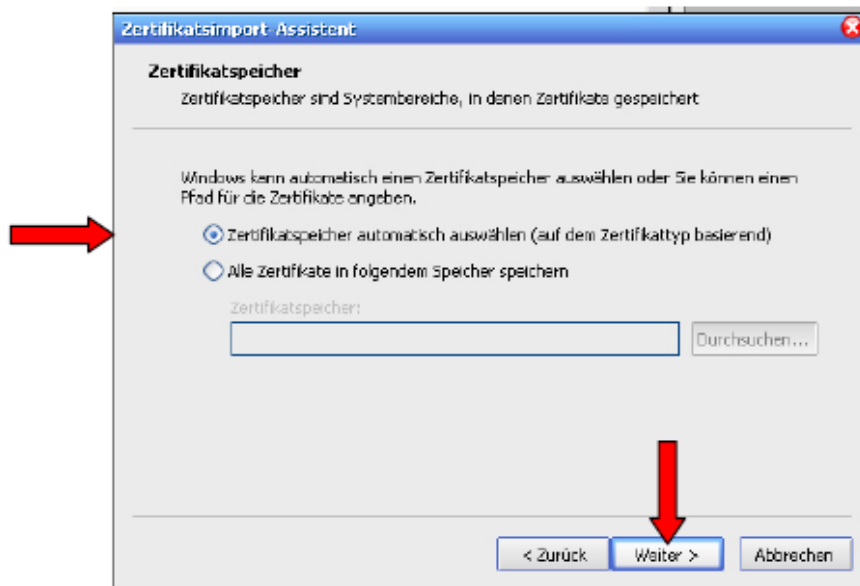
Zertifikatsimport-Assistent

Zertifikatspeicher

Zertifikatspeicher sind Systembereiche, in denen Zertifikate gespeichert

Windows kann automatisch einen Zertifikatspeicher auswählen oder Sie können einen Pfad für die Zertifikate angeben.

Zertifikatspeicher automatisch auswählen (auf dem Zertifikattyp basierend)

Alle Zertifikate in folgendem Speicher speichern

Zertifikatspeicher:

Durchsuchen...

< Zurück

Weiter >

Abbrechen